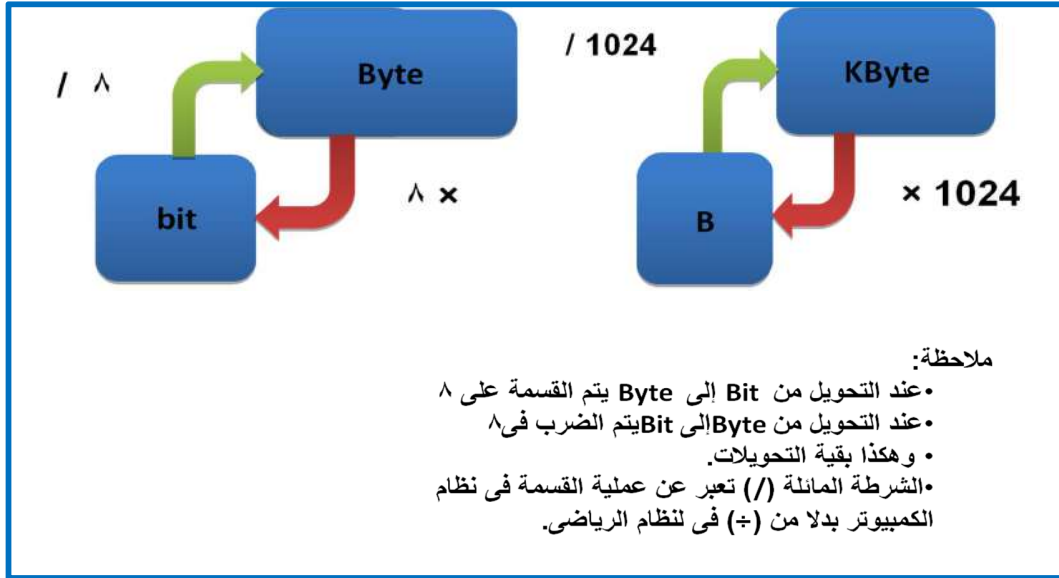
/ ٨

Byte

bit

٨ ×

/ 1024

KByte

B

× 1024

ملاحظة:
•عند التحويل من Bit إلى Byte يتم القسمة على ٨
•عند التحويل من Byteإلى Bitيتم الضرب فى٨
• وهكذا بقية التحويلات.
•الشرطة المائلة (/) تعبر عن عملية القسمة فى نظام الكمبيوتر بدلا من (÷) فى لنظام الرياضى.